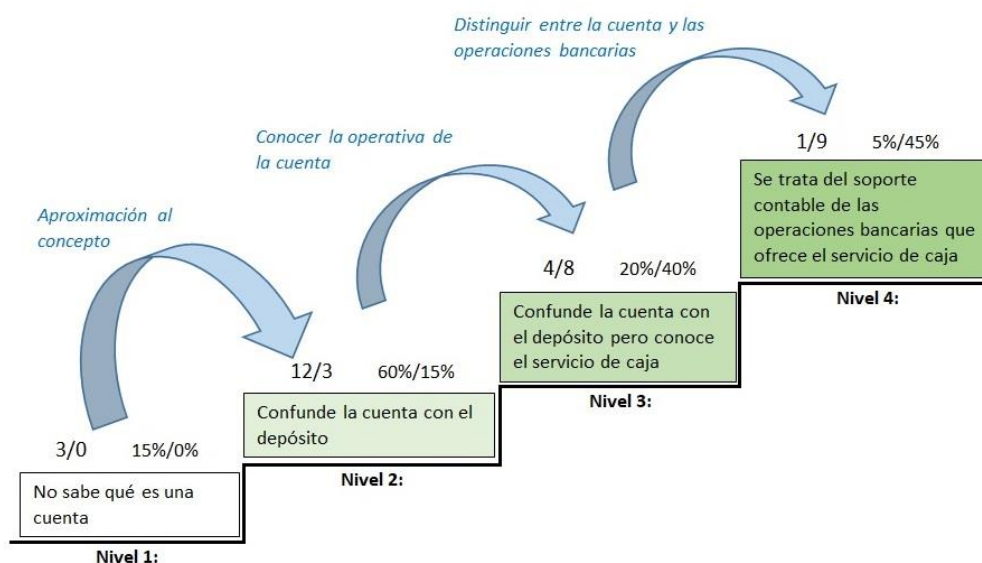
Distinguir entre la cuenta y las operaciones bancarias

Conocer la operativa de la cuenta

Aproximación al concepto

1/9 5%/45%

Se trata del soporte contable de las operaciones bancarias que ofrece el servicio de caja

Nivel 4:

4/8 20%/40%

Confunde la cuenta con el depósito pero conoce el servicio de caja

Nivel 3:

12/3 60%/15%

Confunde la cuenta con el depósito

Nivel 2:

3/0 15%/0%

No sabe qué es una cuenta

Nivel 1: